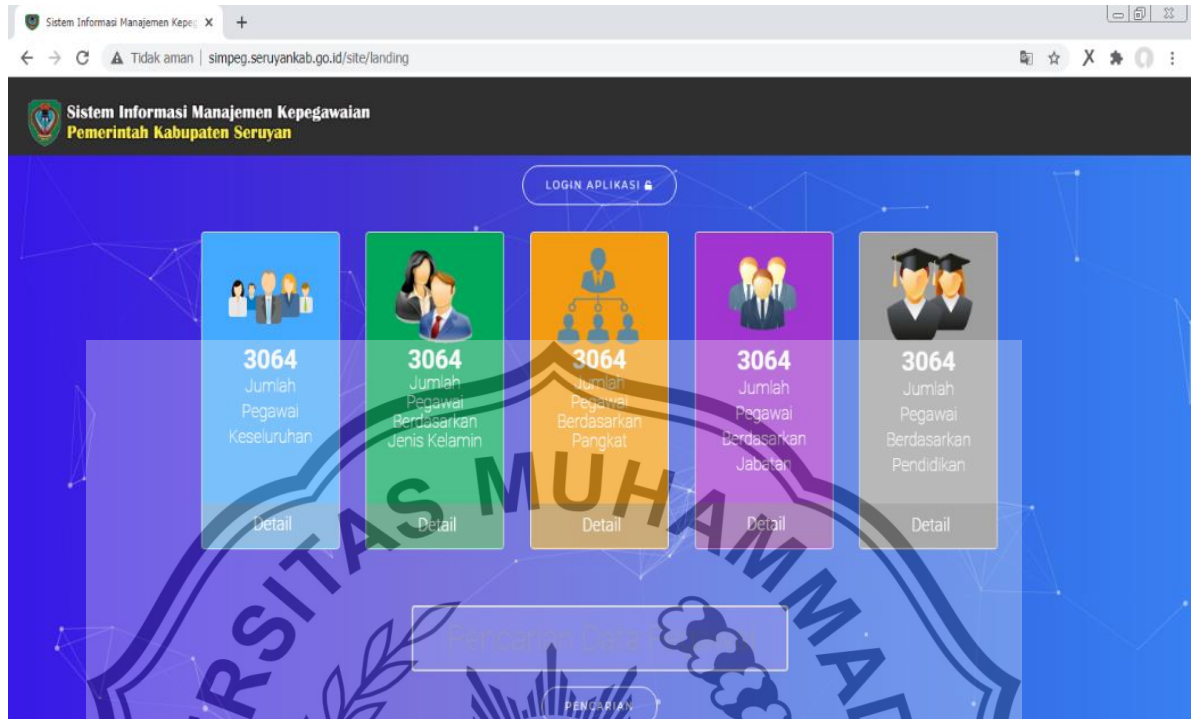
Sistem Informasi Manajemen Kepeg ×

Tidak aman | simpeg.seruyankab.go.id/site/landing

Sistem Informasi Manajemen Kepegawaian
Pemerintah Kabupaten Seruyan

LOGIN APLIKASI

3064
Jumlah Pegawai Keseluruhan
Detail

3064
Jumlah Pegawai Berdasarkan Jenis Kelamin
Detail

3064
Jumlah Pegawai Berdasarkan Pangkat
Detail

3064
Jumlah Pegawai Berdasarkan Jabatan
Detail

3064
Jumlah Pegawai Berdasarkan Pendidikan
Detail

Pencarian Data P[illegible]

PENCARIAN

RSITAS MUHAMMA